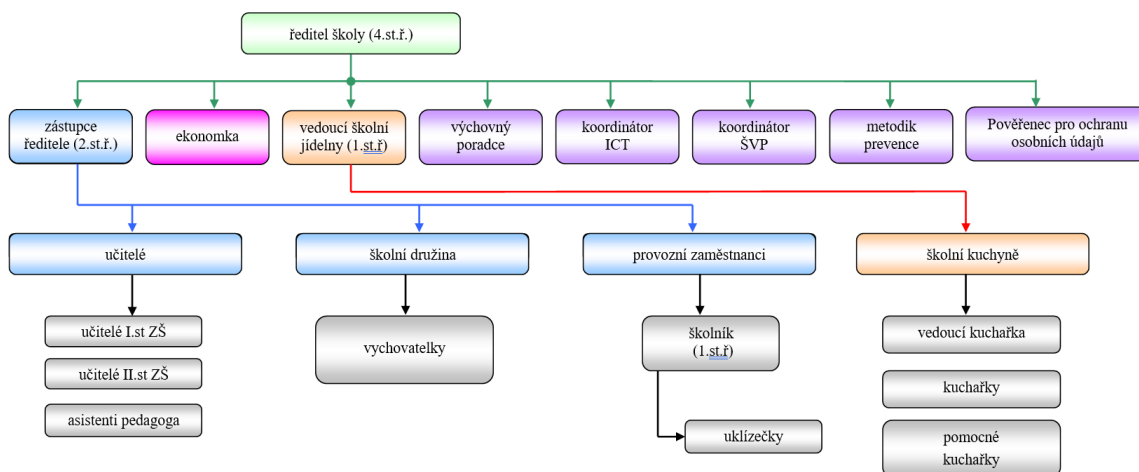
ředitel školy (4.st.ř.)

zástupce ředitele (2.st.ř.)

ekonomka

vedoucí školní jídelny (1.st.ř)

výchovný poradce

koordinátor ICT

koordinátor ŠVP

metodik prevence

Pověřenec pro ochranu osobních údajů

učitelé

školní družina

provozní zaměstnanci

školní kuchyně

učitelé I.st ZŠ

učitelé II.st ZŠ

asistenti pedagoga

vychovatelky

školník (1.st.ř)

uklízečky

vedoucí kuchařka

kuchařky

pomocné kuchařky